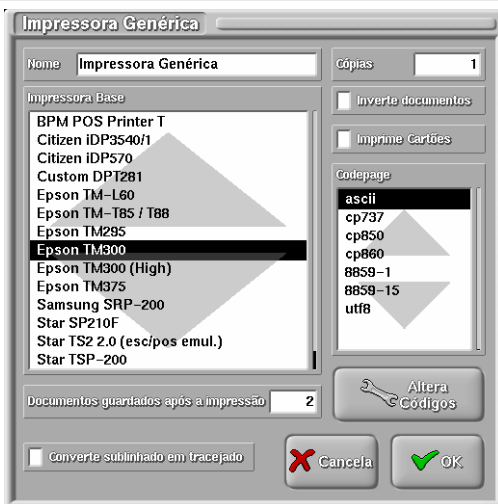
Impressora Genérica

Nome Impressora Genérica

Cópias 1

Impressora Base

BPM POS Printer T
Citizen iDP3540/1
Citizen iDP570
Custom DPT281
Epson TM-L60
Epson TM-T85 / T88
Epson TM295
Epson TM300
Epson TM300 (High)
Epson TM375
Samsung SRP-200
Star SP210F
Star TS2 2.0 (esc/pos emul.)
Star TSP-200

Inverte documentos

Imprime Cartões

Codepage

ascii
cp737
cp850
cp860
8859-1
8859-15
utf8

Documentos guardados após a impressão 2

Altera Códigos

Converte sublinhado em tracejado

Cancela

OK